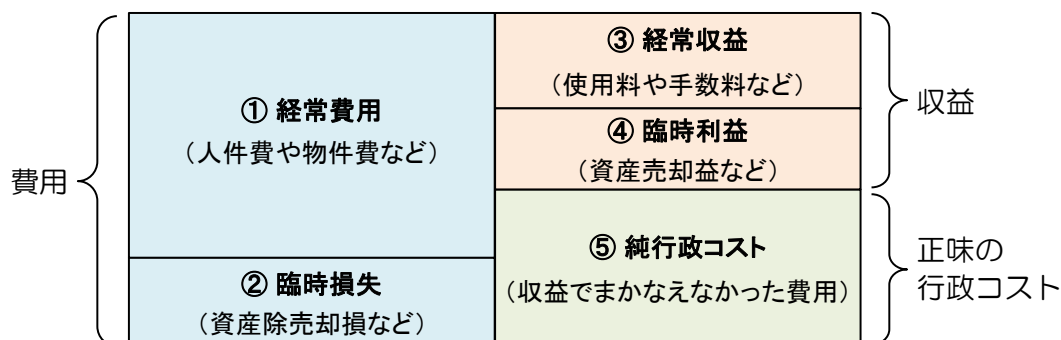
費用

① 経常費用
（人件費や物件費など）

② 臨時損失
（資産除売却損など）

③ 経常収益
（使用料や手数料など）

④ 臨時利益
（資産売却益など）

⑤ 純行政コスト
（収益でまかなえなかった費用）

収益

正味の
行政コスト